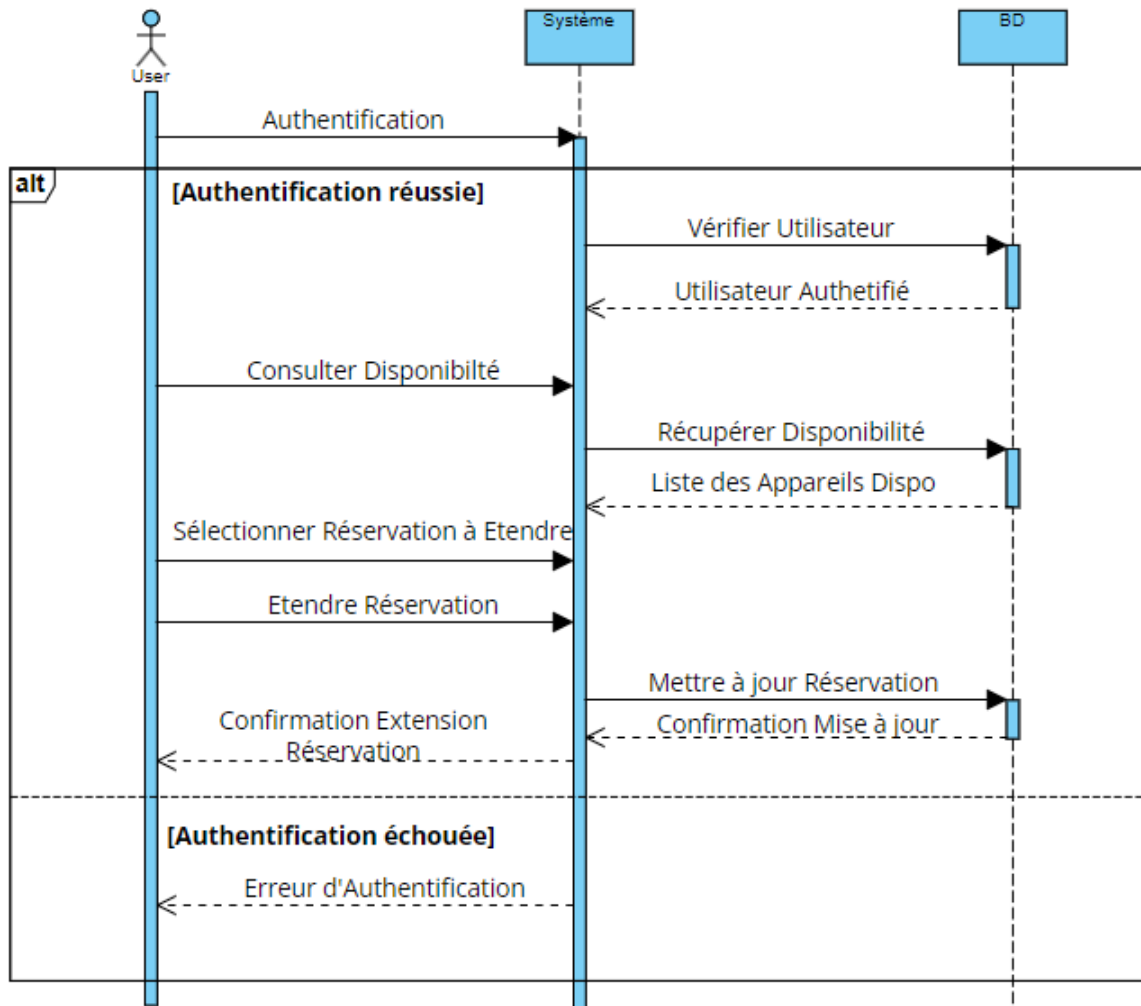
User

Système

BD

Authentification

alt

[Authentification réussie]

Vérifier Utilisateur

Utilisateur Authetifié

Consulter Disponibilté

Récupérer Disponibilité

Liste des Appareils Dispo

Sélectionner Réservation à Etendre

Etendre Réservation

Mettre à jour Réservation

Confirmation Extension Réservation

Confirmation Mise à jour

[Authentification échouée]

Erreur d'Authentification